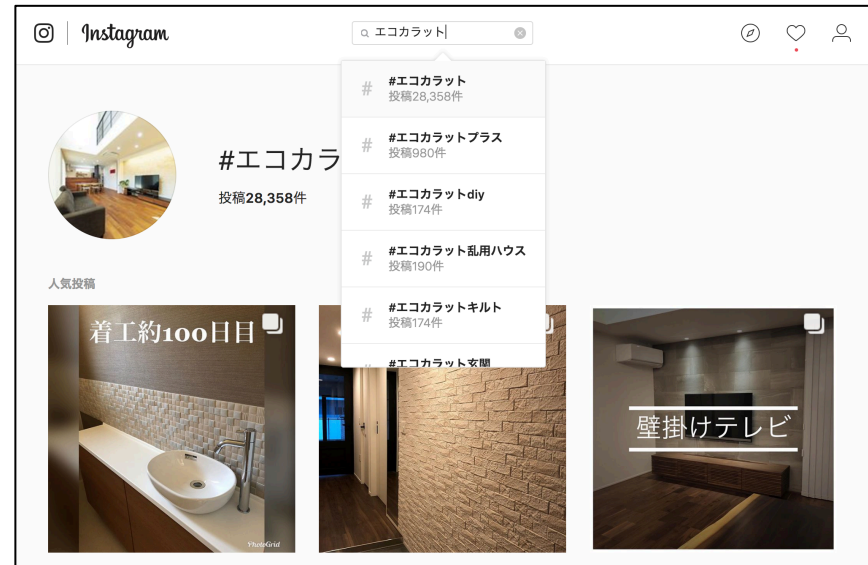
Instagram

エコカラット

#エコカラット
投稿28,358件

#エコカラットプラス
投稿980件

#エコカラットdiy
投稿174件

#エコカラット乱用ハウス
投稿190件

#エコカラットキルト
投稿174件

#エコカラット玄関

#エコカラ

投稿28,358件

人気投稿

着工約100日目

PhotoGrid

壁掛けテレビ